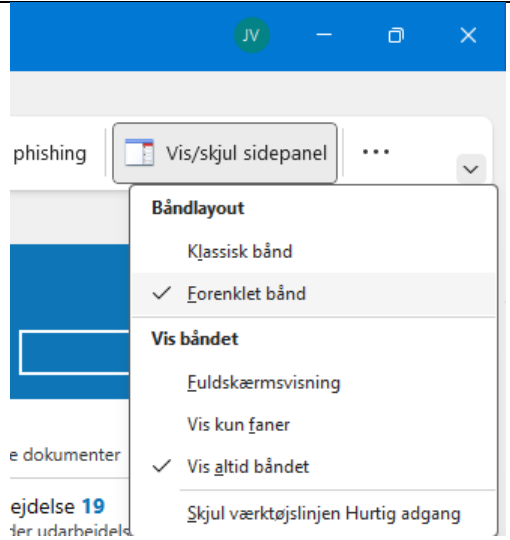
JV

phishing

Vis/skjul sidepanel

...

Båndlayout

Klassisk bånd

✓ Forenklet bånd

Vis båndet

Fuldskærmsvisning

Vis kun faner

✓ Vis altid båndet

Skjul værktøjslinjen Hurtig adgang

e dokumenter

ejdelse 19

der udarbejdels